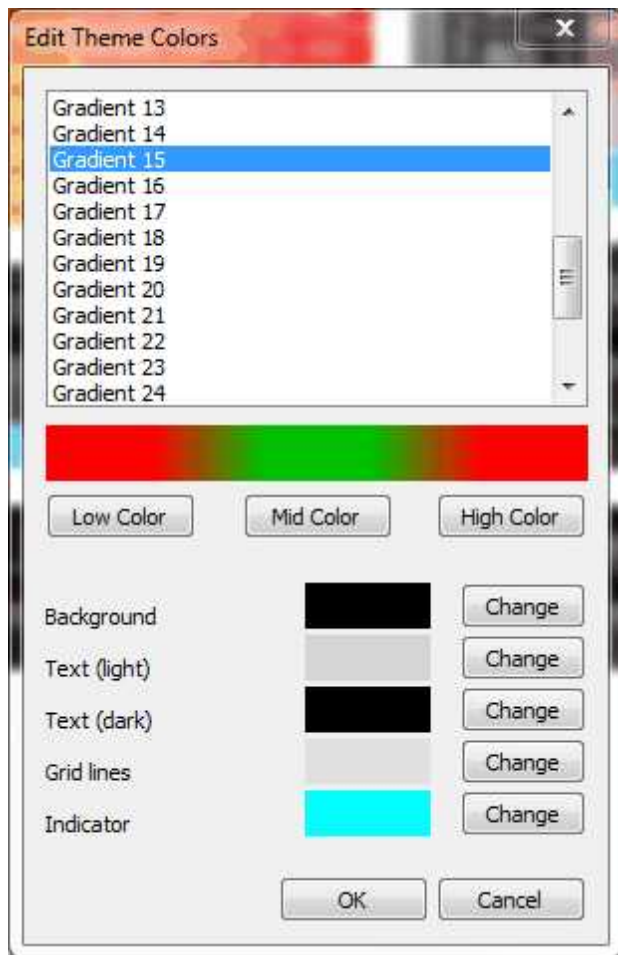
Edit Theme Colors

Gradient 13
Gradient 14
Gradient 15
Gradient 16
Gradient 17
Gradient 18
Gradient 19
Gradient 20
Gradient 21
Gradient 22
Gradient 23
Gradient 24

Low Color
Mid Color
High Color

Background
Change
Text (light)
Change
Text (dark)
Change
Grid lines
Change
Indicator
Change

OK
Cancel